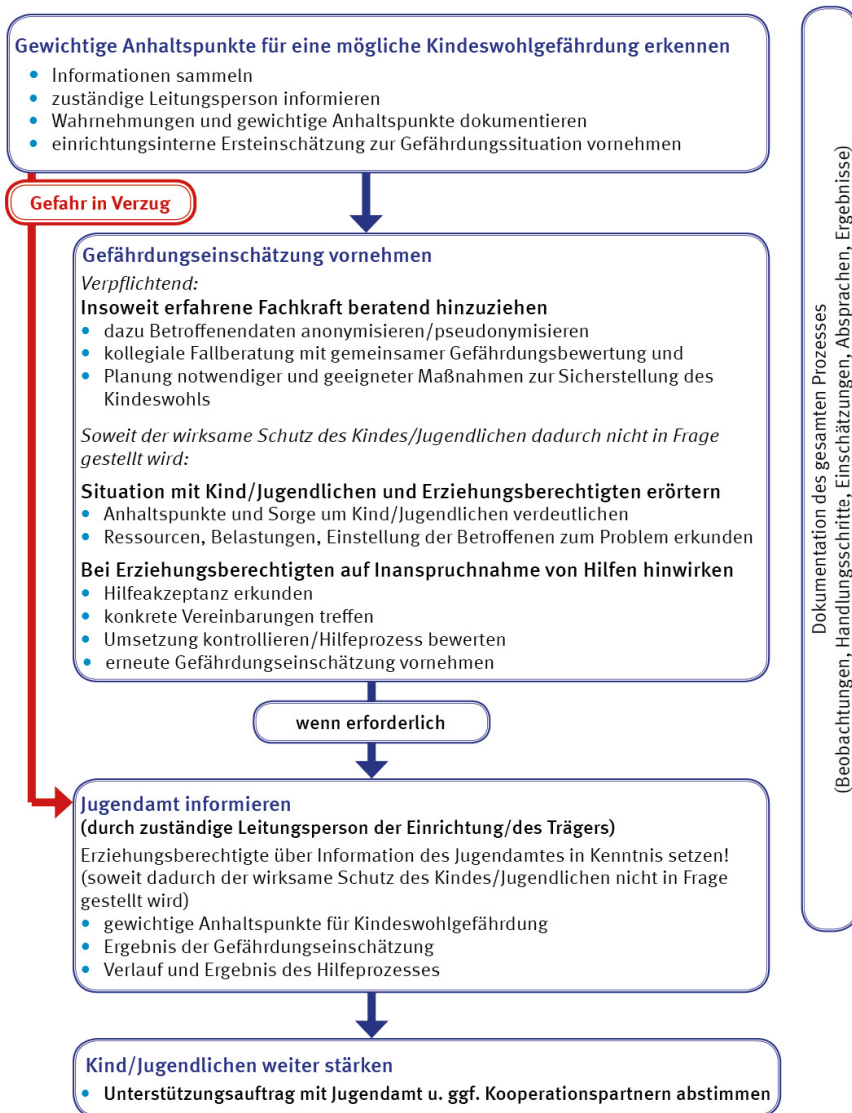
Gewichtige Anhaltspunkte für eine mögliche Kindeswohlgefährdung erkennen
- Informationen sammeln
- zuständige Leitungsperson informieren
- Wahrnehmungen und gewichtige Anhaltspunkte dokumentieren
- einrichtungsinterne Ersteinschätzung zur Gefährdungssituation vornehmen

Gefahr in Verzug

Gefährdungseinschätzung vornehmen
Verpflichtend:
Insoweit erfahrene Fachkraft beratend hinzuziehen
- dazu Betroffenendaten anonymisieren/pseudonymisieren
- kollegiale Fallberatung mit gemeinsamer Gefährdungsbewertung und
- Planung notwendiger und geeigneter Maßnahmen zur Sicherstellung des Kindeswohls

Soweit der wirksame Schutz des Kindes/Jugendlichen dadurch nicht in Frage gestellt wird:

Situation mit Kind/Jugendlichen und Erziehungsberechtigten erörtern
- Anhaltspunkte und Sorge um Kind/Jugendlichen verdeutlichen
- Ressourcen, Belastungen, Einstellung der Betroffenen zum Problem erkunden

Bei Erziehungsberechtigten auf Inanspruchnahme von Hilfen hinwirken
- Hilfeakzeptanz erkunden
- konkrete Vereinbarungen treffen
- Umsetzung kontrollieren/Hilfeprozess bewerten
- erneute Gefährdungseinschätzung vornehmen

wenn erforderlich

Jugendamt informieren
(durch zuständige Leitungsperson der Einrichtung/des Trägers)
Erziehungsberechtigte über Information des Jugendamtes in Kenntnis setzen! (soweit dadurch der wirksame Schutz des Kindes/Jugendlichen nicht in Frage gestellt wird)
- gewichtige Anhaltspunkte für Kindeswohlgefährdung
- Ergebnis der Gefährdungseinschätzung
- Verlauf und Ergebnis des Hilfeprozesses

Kind/Jugendlichen weiter stärken
- Unterstützungsauftrag mit Jugendamt u. ggf. Kooperationspartnern abstimmen

Dokumentation des gesamten Prozesses
(Beobachtungen, Handlungsschritte, Einschätzungen, Absprachen, Ergebnisse)